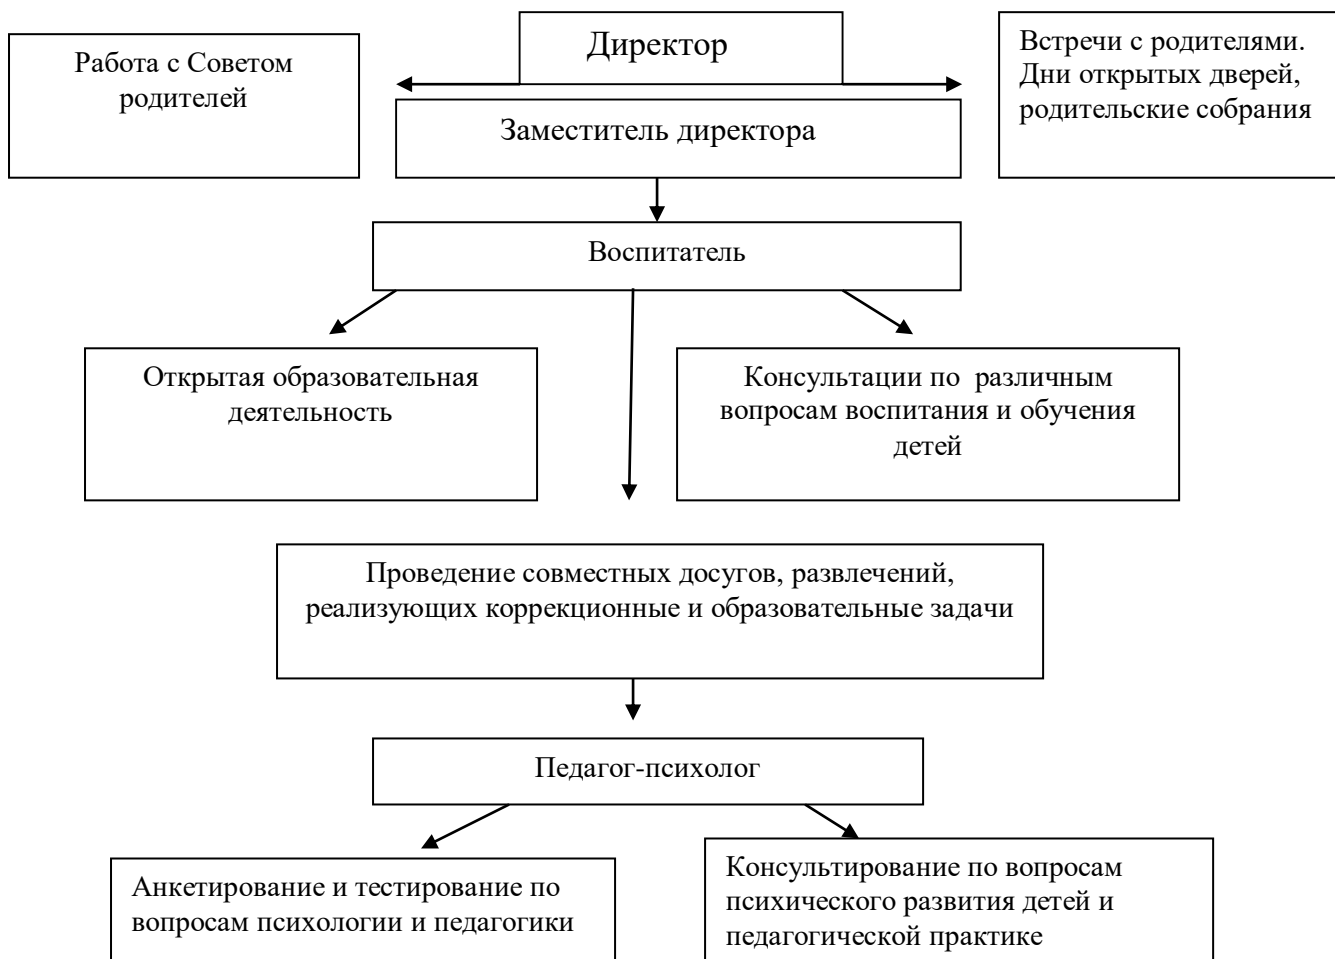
Работа с Советом родителей

Директор

Встречи с родителями. Дни открытых дверей, родительские собрания

Заместитель директора

Воспитатель

Открытая образовательная деятельность

Консультации по различным вопросам воспитания и обучения детей

Проведение совместных досугов, развлечений, реализующих коррекционные и образовательные задачи

Педагог-психолог

Анкетирование и тестирование по вопросам психологии и педагогики

Консультирование по вопросам психического развития детей и педагогической практике